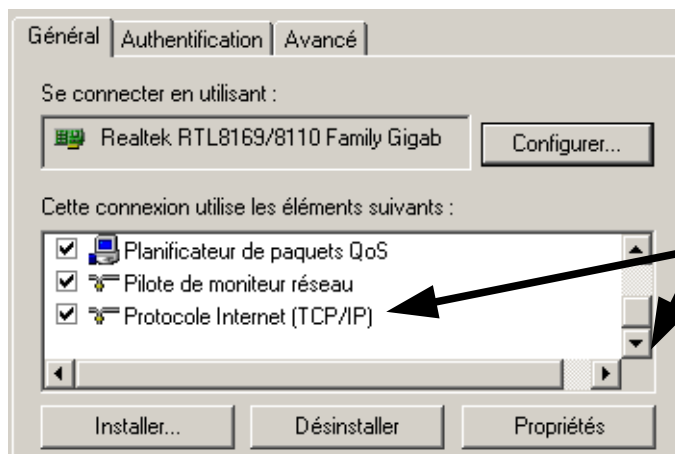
Général | Authentification | Avancé

Se connecter en utilisant :

Realtek RTL8169/8110 Family Gigab

Configurer...

Cette connexion utilise les éléments suivants :

Planificateur de paquets QoS
Pilote de moniteur réseau
Protocole Internet (TCP/IP)

Installer...
Désinstaller
Propriétés